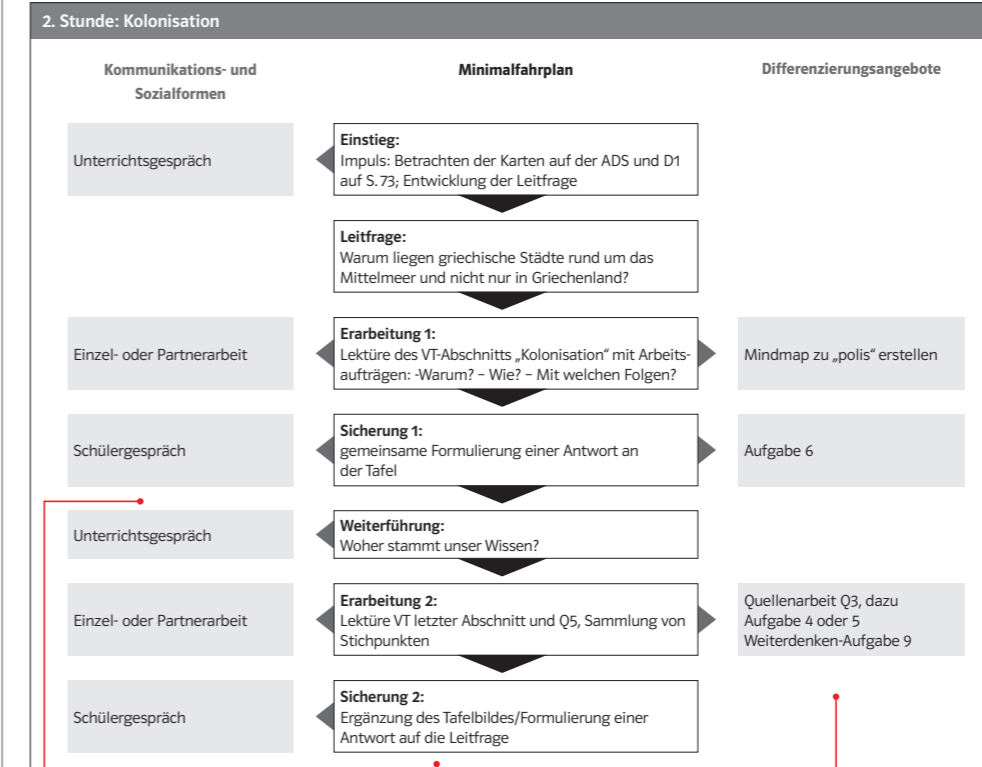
2. Stunde: Kolonisation

Kommunikations- und Sozialformen

Minimalfahrplan

Differenzierungsangebote

Unterrichtsgespräch

Einstieg:
Impuls: Betrachten der Karten auf der ADS und D1 auf S. 73; Entwicklung der Leitfrage

Leitfrage:
Warum liegen griechische Städte rund um das Mittelmeer und nicht nur in Griechenland?

Einzel- oder Partnerarbeit

Erarbeitung 1:
Lektüre des VT-Abschnitts „Kolonisation“ mit Arbeitsaufträgen: -Warum? – Wie? – Mit welchen Folgen?

Mindmap zu „polis“ erstellen

Schülergespräch

Sicherung 1:
gemeinsame Formulierung einer Antwort an der Tafel

Aufgabe 6

Unterrichtsgespräch

Weiterführung:
Woher stammt unser Wissen?

Einzel- oder Partnerarbeit

Erarbeitung 2:
Lektüre VT letzter Abschnitt und Q5, Sammlung von Stichpunkten

Quellenarbeit Q3, dazu Aufgabe 4 oder 5
Weiterdenken-Aufgabe 9

Schülergespräch

Sicherung 2:
Ergänzung des Tafelbildes/Formulierung einer Antwort auf die Leitfrage